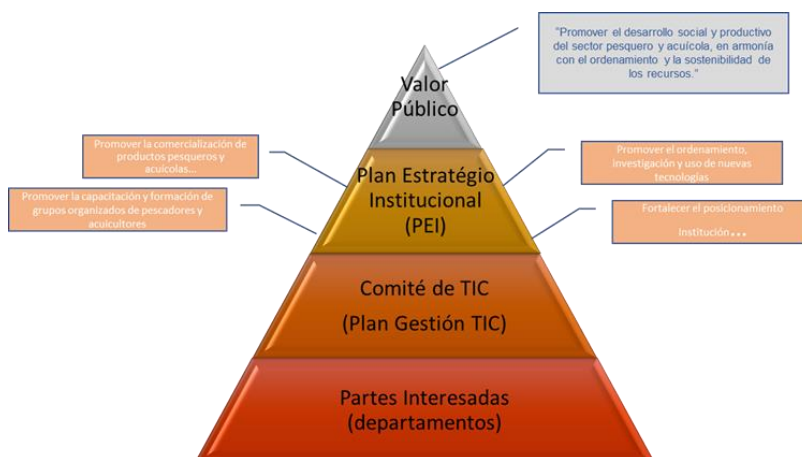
"Promover el desarrollo social y productivo del sector pesquero y acuícola, en armonía con el ordenamiento y la sostenibilidad de los recursos."

Valor Público

Promover la comercialización de productos pesqueros y acuícolas...

Promover la capacitación y formación de grupos organizados de pescadores y acuicultores

Plan Estratégio Institucional (PEI)

Promover el ordenamiento, investigación y uso de nuevas tecnologías

Fortalecer el posicionamiento Institución...

Comité de TIC
(Plan Gestión TIC)

Partes Interesadas
(departamentos)